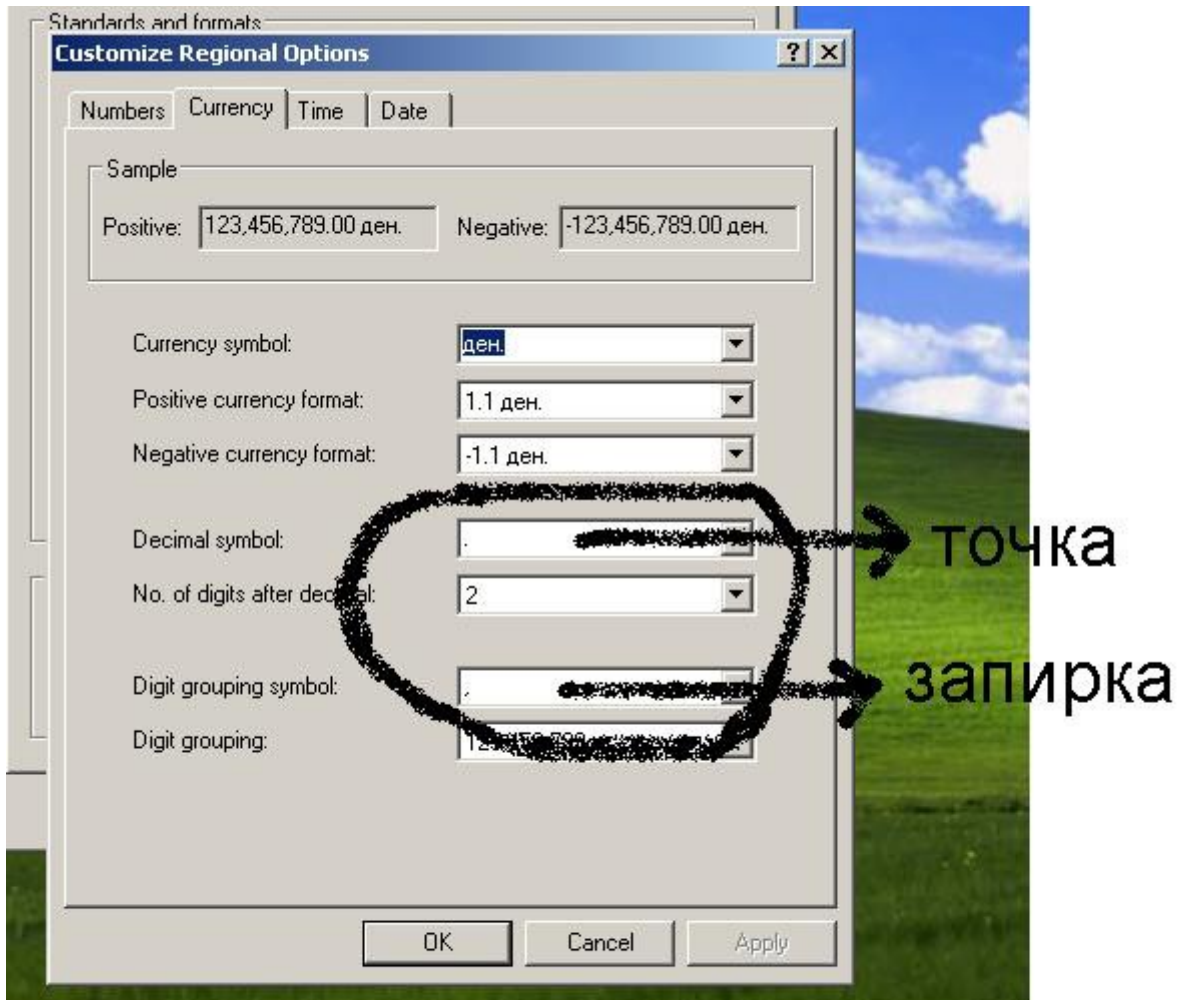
Standards and formats

Customize Regional Options

? X

Numbers | Currency | Time | Date

Sample

Positive: 123,456,789.00 ден.

Negative: -123,456,789.00 ден.

Currency symbol: ден.

Positive currency format: 1.1 ден.

Negative currency format: -1.1 ден.

Decimal symbol: .

No. of digits after dec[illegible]al: 2

Digit grouping symbol: ,

Digit grouping: 12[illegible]

точка

запирка

OK

Cancel

Apply